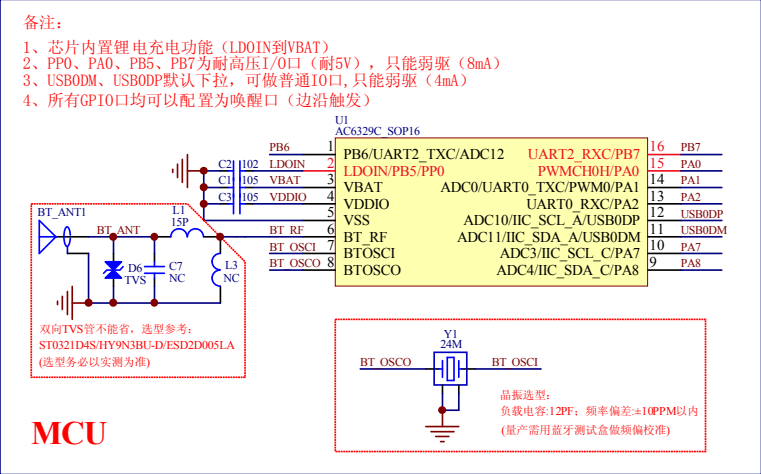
备注：

1、芯片内置锂电充电功能（LDOIN到VBAT）
2、PP0、PA0、PB5、PB7为耐高压I/O口（耐5V），只能弱驱（8mA）
3、USB0DM、USB0DP默认下拉，可做普通IO口,只能弱驱（4mA）
4、所有GPIO口均可以配置为唤醒口（边沿触发）

U1
AC6329C_SOP16

| | | | | | |
|---|---|---|---|---|---|
| PB6 | 1 | PB6/UART2_TXC/ADC12 | UART2_RXC/PB7 | 16 | PB7 |
| LDOIN | 2 | LDOIN/PB5/PP0 | PWMCH0H/PA0 | 15 | PA0 |
| VBAT | 3 | VBAT | ADC0/UART0_TXC/PWM0/PA1 | 14 | PA1 |
| VDDIO | 4 | VDDIO | UART0_RXC/PA2 | 13 | PA2 |
| | 5 | VSS | ADC10/IIC_SCL_A/USB0DP | 12 | USB0DP |
| BT_RF | 6 | BT_RF | ADC11/IIC_SDA_A/USB0DM | 11 | USB0DM |
| BT_OSCI | 7 | BTOSCI | ADC3/IIC_SCL_C/PA7 | 10 | PA7 |
| BT_OSCO | 8 | BTOSCO | ADC4/IIC_SDA_C/PA8 | 9 | PA8 |

C2 102
C1 105
C3 105

BT_ANT1
BT_ANT
L1
15P
D6
TVS
C7
NC
L3
NC

双向TVS管不能省，选型参考：
ST0321D4S/HY9N3BU-D/ESD2D005LA
(选型务必以实测为准)

Y1
24M
BT_OSCO
BT_OSCI

晶振选型：
负载电容:12PF；频率偏差:±10PPM以内
(量产需用蓝牙测试盒做频偏校准)

MCU